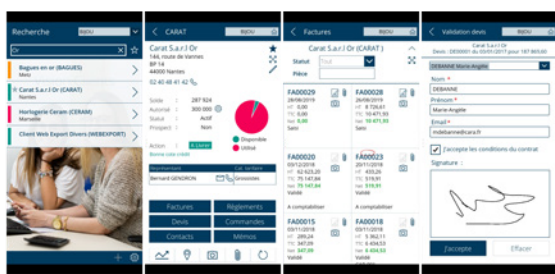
Recherche
BIJOU
Or
Bagues en or (BAGUES)
Metz
Carat S.a.r.l Or (CARAT)
Nantes
Horlogerie Ceram (CERAM)
Marseille
Client Web Export Divers (WEBEXPORT)

CARAT
BIJOU
Carat S.a.r.l Or
144, route de Vannes
BP 14
44000 Nantes
02 40 48 41 42
Solde 287 924
Autorisé 300 000
Statut Actif
Prospect Non
Action A Livrer
Bonne cote crédit
Disponible
Utilisé
Représentant
Bernard GENDRON
Cat. tarifaire
Grossistes
Factures
Règlements
Devis
Commandes
Contacts
Mémos

Factures
BIJOU
Carat S.a.r.l Or (CARAT)
Statut Tout
Pièce
FA00029
28/08/2019
HT 0,00
TTC 0,00
Saisi
FA00028
28/08/2019
HT 8 726,61
TTC 10 471,93
Saisi
FA00020
05/11/2018
HT 62 625,20
TTC 75 147,84
Saisi
FA00023
20/11/2018
HT 433,26
TTC 519,91
Saisi
A comptabiliser
A comptabiliser
FA00015
03/11/2018
HT 289,24
TTC 347,09
Validé
FA00018
03/11/2018
HT 5 362,14
TTC 6 434,53
Validé

Validation devis
BIJOU
Carat S.a.r.l Or
Devis : DE00001 du 05/01/2017 pour 177 865,00
DEBANNE Marie-Angèle
Nom
DEBANNE
Prénom
Marie-Angèle
Email
mdebanne@cara.fr
J'accepte les conditions du contrat
Signature :
J'accepte
Effacer